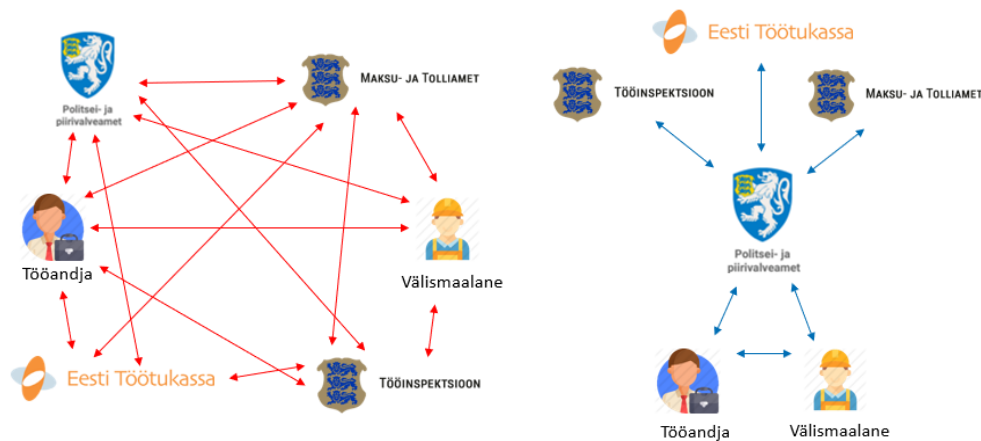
Politsei- ja piirivalveamet

Maksu- ja Tolliamet

Tööandja

Välismaalane

Eesti Töötukassa

Tööinspektsioon

Eesti Töötukassa

Tööinspektsioon

Maksu- ja Tolliamet

Politsei- ja piirivalveamet

Tööandja

Välismaalane